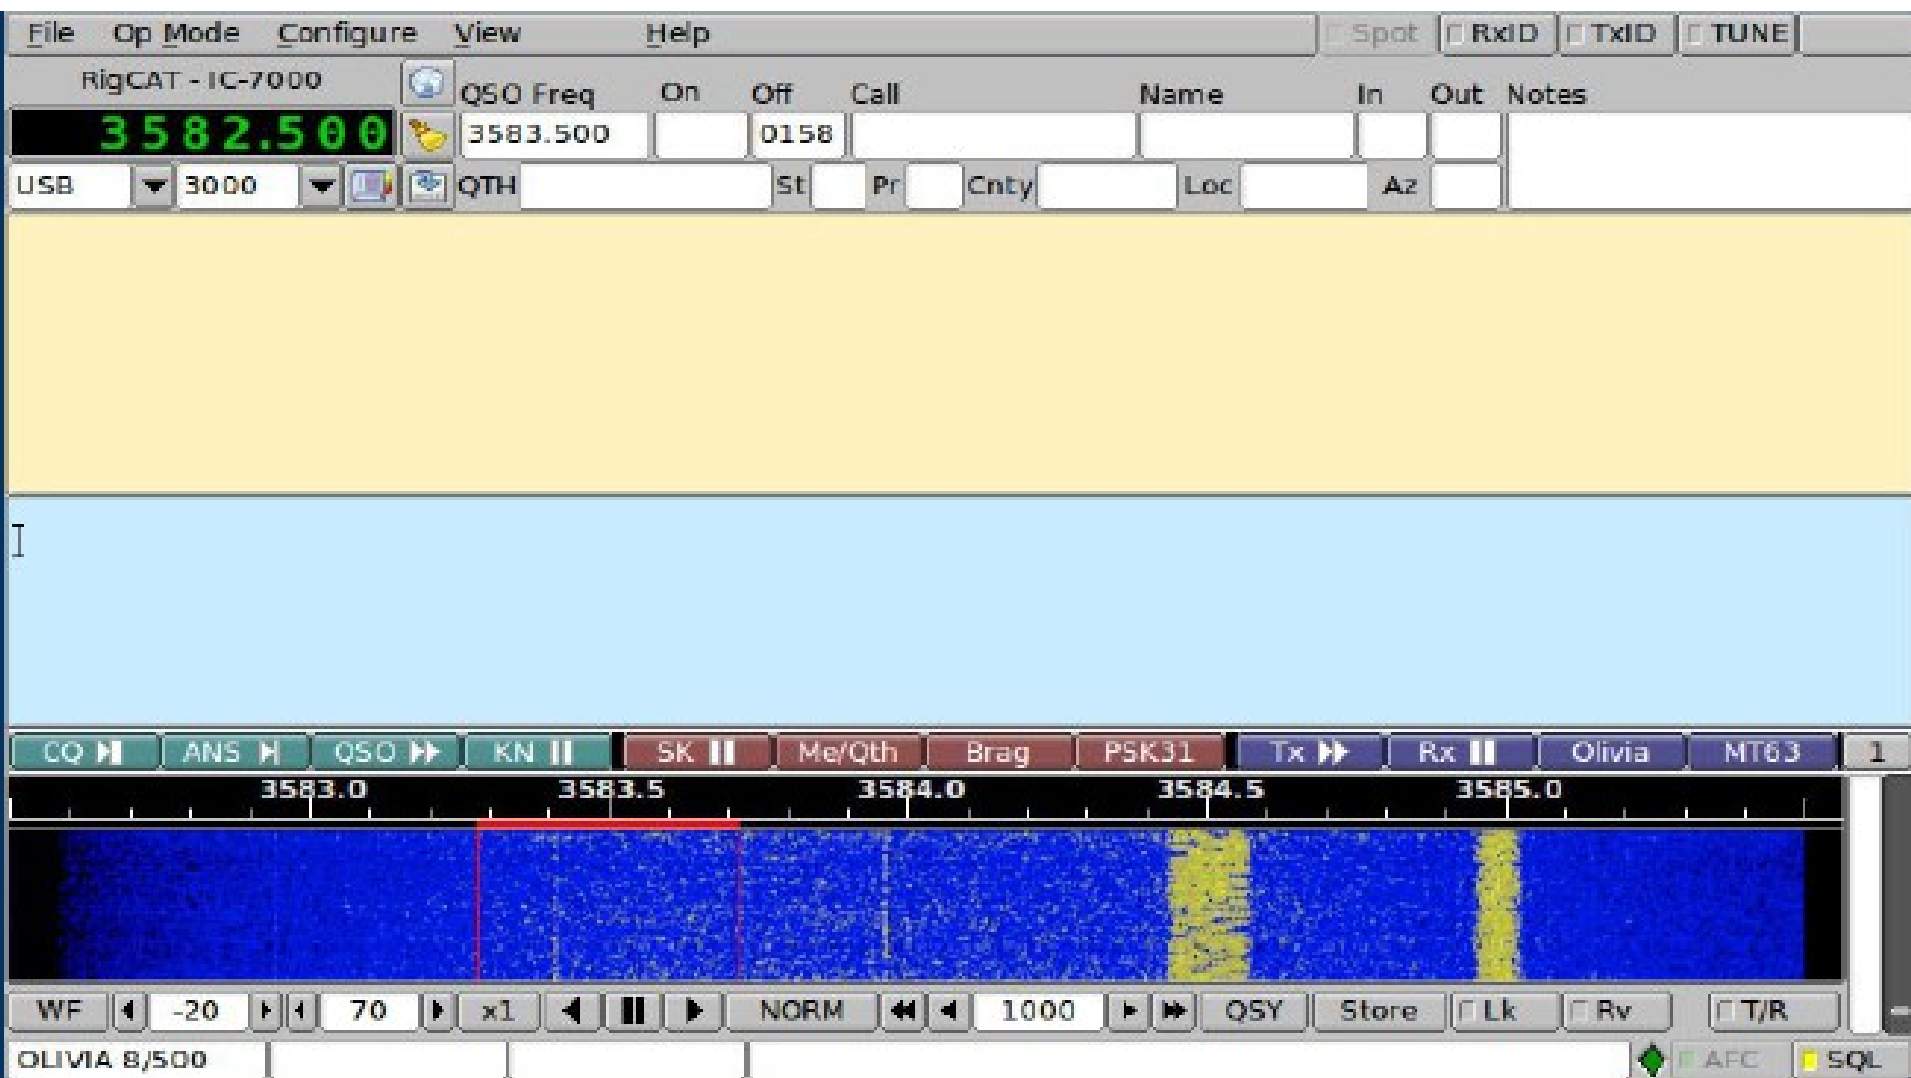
File Op Mode Configure View Help Spot RxID TxID TUNE

RigCAT - IC-7000
3582.500
QSO Freq On Off Call Name In Out Notes
3583.500 0158
USB 3000 QTH St Pr Cnty Loc Az

CQ ANS QSO KN SK Me/Qth Brag PSK31 Tx Rx Olivia MT63 1

3583.0 3583.5 3584.0 3584.5 3585.0

WF -20 70 x1 NORM 1000 QSY Store Lk Rv T/R

OLIVIA 8/500 AFC SQL